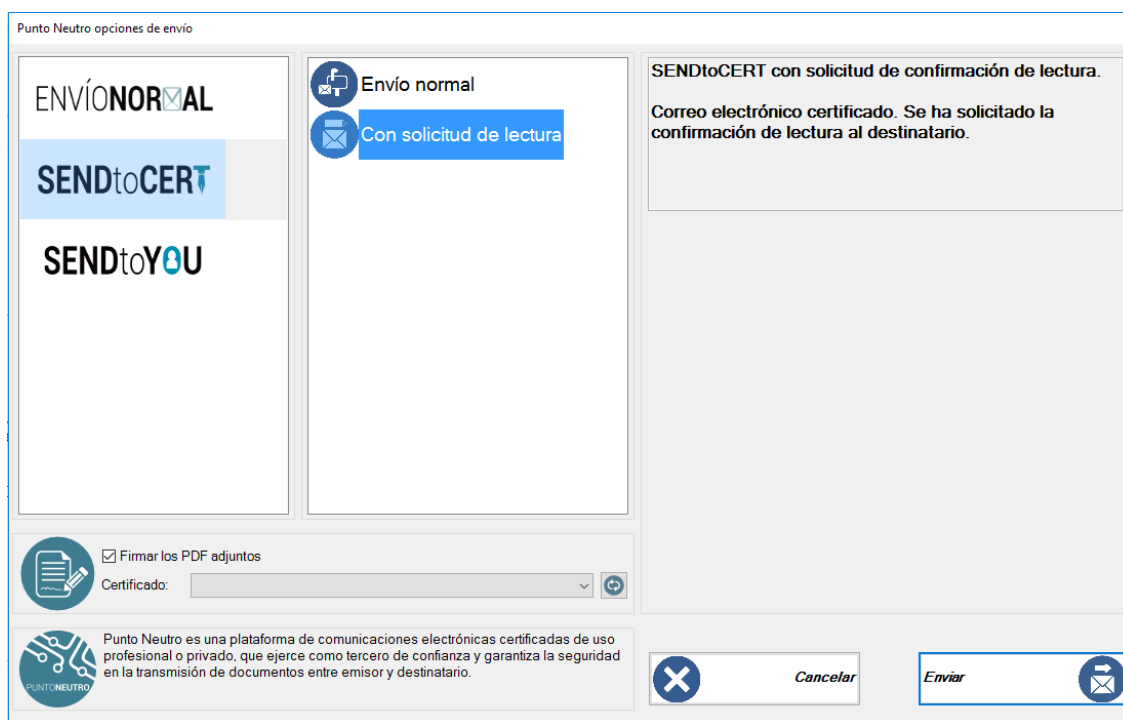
Punto Neutro opciones de envío

ENVÍONORMAL

SENDtoCERT

SENDtoYOU

Envío normal

Con solicitud de lectura

SENDtoCERT con solicitud de confirmación de lectura.

Correo electrónico certificado. Se ha solicitado la confirmación de lectura al destinatario.

Firmar los PDF adjuntos

Certificado:

PUNTONEUTRO

Punto Neutro es una plataforma de comunicaciones electrónicas certificadas de uso profesional o privado, que ejerce como tercero de confianza y garantiza la seguridad en la transmisión de documentos entre emisor y destinatario.

Cancelar

Enviar